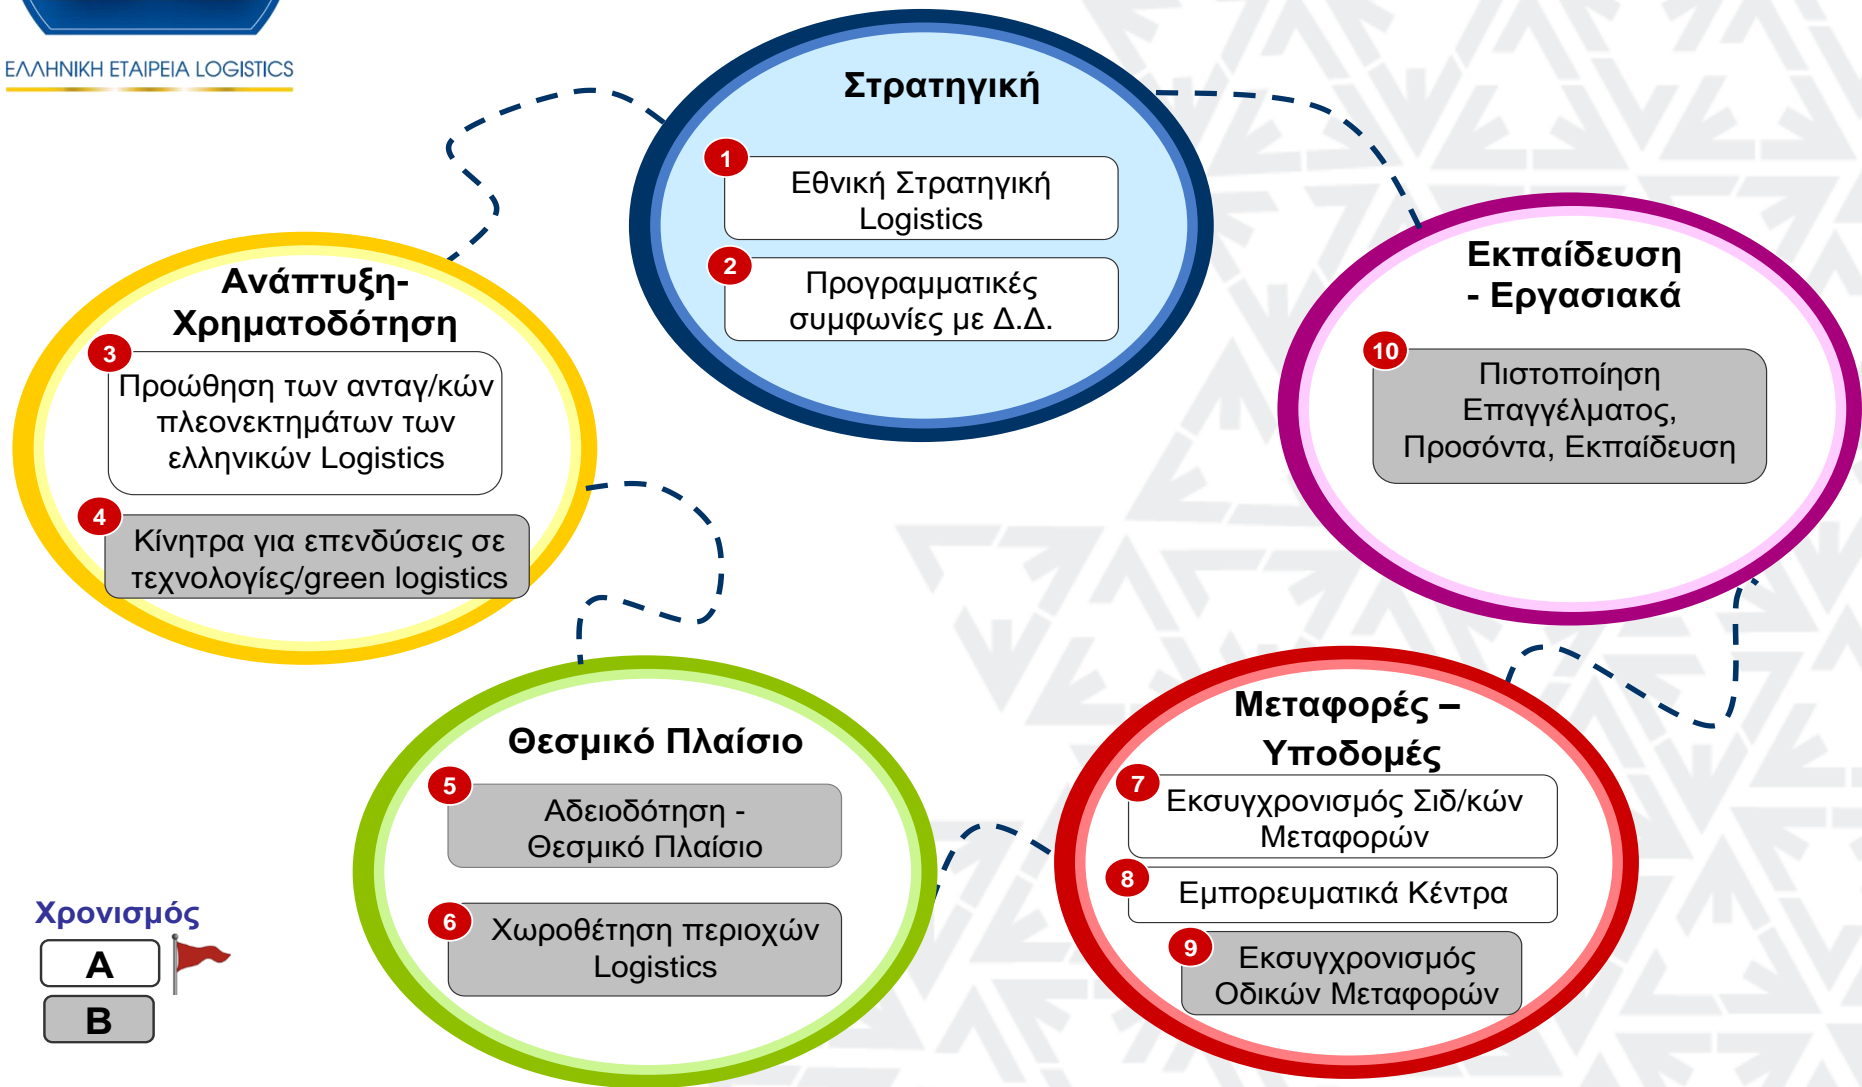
ΕΛΛΗΝΙΚΗ ΕΤΑΙΡΕΙΑ LOGISTICS

Στρατηγική

1 Εθνική Στρατηγική Logistics

2 Προγραμματικές συμφωνίες με Δ.Δ.

Ανάπτυξη-Χρηματοδότηση

3 Προώθηση των ανταγ/κών πλεονεκτημάτων των ελληνικών Logistics

4 Κίνητρα για επενδύσεις σε τεχνολογίες/green logistics

Εκπαίδευση - Εργασιακά

10 Πιστοποίηση Επαγγέλματος, Προσόντα, Εκπαίδευση

Θεσμικό Πλαίσιο

5 Αδειοδότηση - Θεσμικό Πλαίσιο

6 Χωροθέτηση περιοχών Logistics

Μεταφορές – Υποδομές

7 Εκσυγχρονισμός Σιδ/κών Μεταφορών

8 Εμπορευματικά Κέντρα

9 Εκσυγχρονισμός Οδικών Μεταφορών

Χρονισμός

A

B